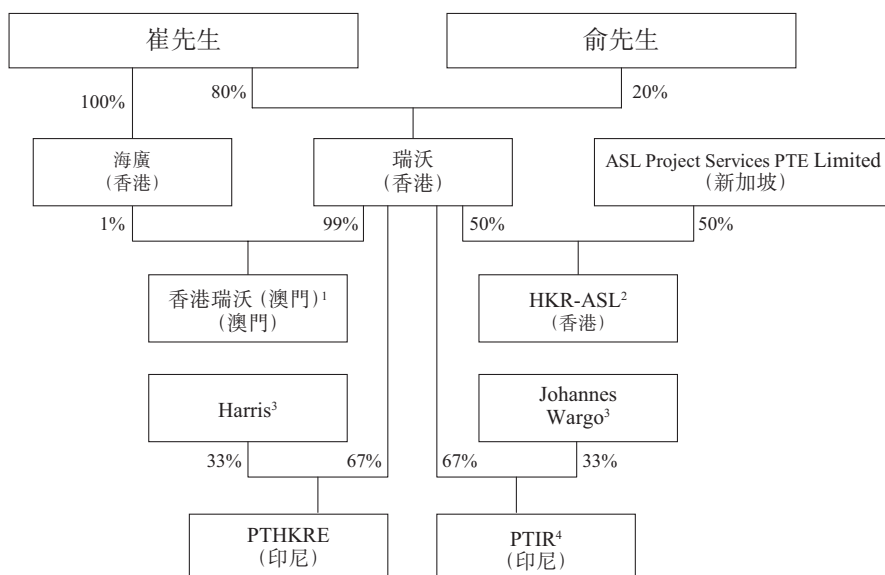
崔先生

俞先生

100%

80%

20%

海廣
(香港)

瑞沃
(香港)

ASL Project Services PTE Limited
(新加坡)

1%

99%

50%

50%

香港瑞沃(澳門)$^1$
(澳門)

HKR-ASL$^2$
(香港)

Harris$^3$

Johannes Wargo$^3$

33%

67%

67%

33%

PTHKRE
(印尼)

PTIR$^4$
(印尼)